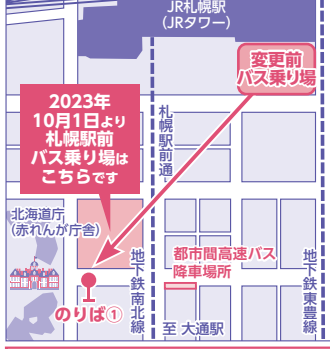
JR札幌駅
(JRタワー)

変更前
バス乗り場

2023年
10月1日より
札幌駅前
バス乗り場は
こちらです

札幌駅前通

北海道庁
(赤れんが庁舎)

地下鉄南北線

都市間高速バス
降車場所

地下鉄東豊線

のりば①

至 大通駅